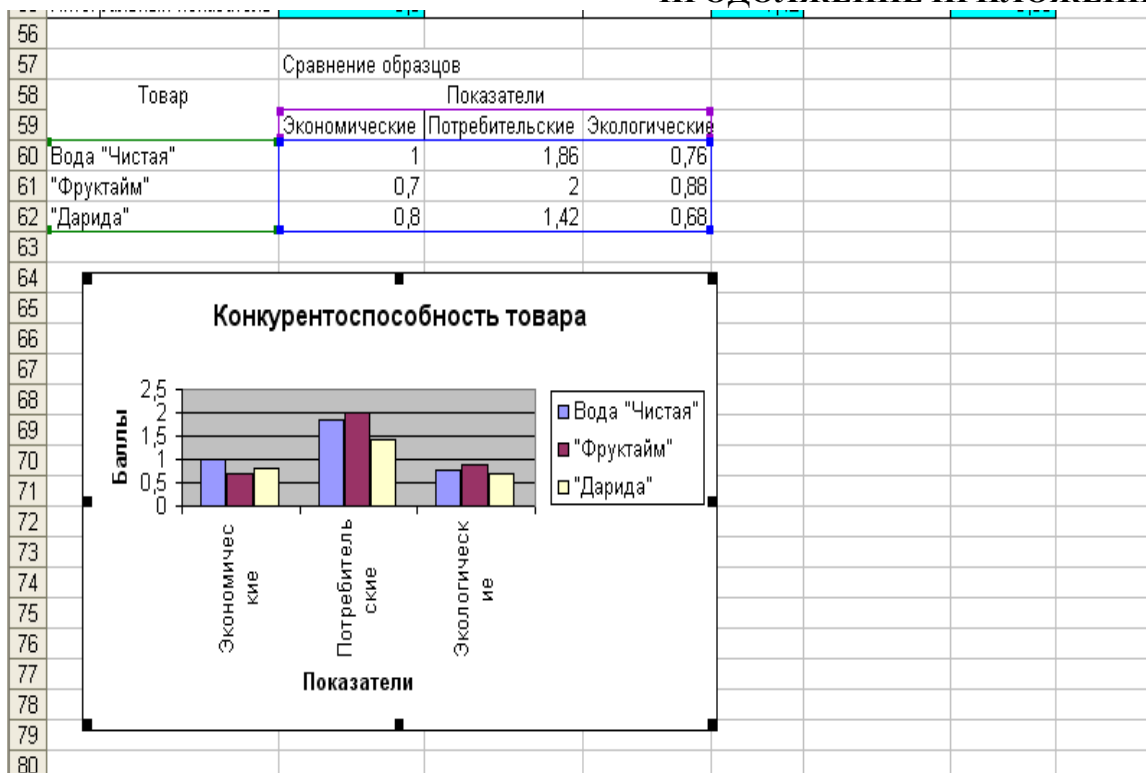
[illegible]

56
57 Сравнение образцов
58 Товар Показатели
59

| | Экономические | Потребительские | Экологические |
|---|---|---|---|
| 60 Вода "Чистая" | 1 | 1,86 | 0,76 |
| 61 "Фруктайм" | 0,7 | 2 | 0,88 |
| 62 "Дарида" | 0,8 | 1,42 | 0,68 |

63
64
65
66
67
68
69
70
71
72
73
74
75
76
77
78
79
80

Конкурентоспособность товара

Баллы

2,5
2
1,5
1
0,5
0

Экономичес кие
Потребитель ские
Экологическ ие

Показатели

Вода "Чистая"
"Фруктайм"
"Дарида"